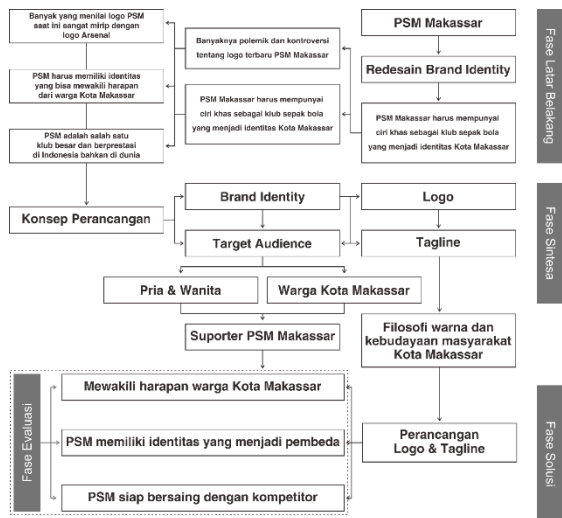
Banyak yang menilai logo PSM saat ini sangat mirip dengan logo Arsenal

PSM harus memiliki identitas yang bisa mewakili harapan dari warga Kota Makassar

PSM adalah salah satu klub besar dan berprestasi di Indonesia bahkan di dunia

Banyaknya polemik dan kontroversi tentang logo terbaru PSM Makassar

PSM Makassar harus mempunyai ciri khas sebagai klub sepak bola yang menjadi identitas Kota Makassar

PSM Makassar

Redesain Brand Identity

PSM Makassar harus mempunyai ciri khas sebagai klub sepak bola yang menjadi identitas Kota Makassar

Fase Latar Belakang

Konsep Perancangan

Brand Identity

Target Audience

Logo

Tagline

Fase Sintesa

Pria & Wanita

Warga Kota Makassar

Suporter PSM Makassar

Filosofi warna dan kebudayaan masyarakat Kota Makassar

Fase Evaluasi

Mewakili harapan warga Kota Makassar

PSM memiliki identitas yang menjadi pembeda

PSM siap bersaing dengan kompetitor

Perancangan Logo & Tagline

Fase Solusi